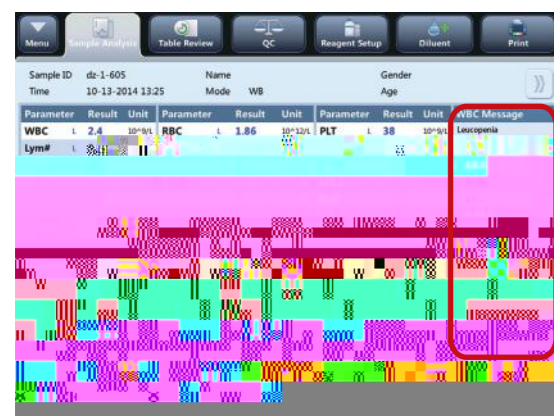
Menu | Sample Analysis | Table Review | QC | Reagent Setup | Diluent | Print

Sample ID dz-1-605
Time 10-13-2014 13:25
Name
Mode WB
Gender
Age

| Parameter | | Result | Unit | Parameter | | Result | Unit | Parameter | | Result | Unit | WBC Message |
|---|---|---|---|---|---|---|---|---|---|---|---|---|
| WBC | L | 2.4 | 10^9/L | RBC | L | 1.86 | 10^12/L | PLT | L | 38 | 10^9/L | Leucopenia |
| Lym# | L | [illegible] | | | | | | | | | | |

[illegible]